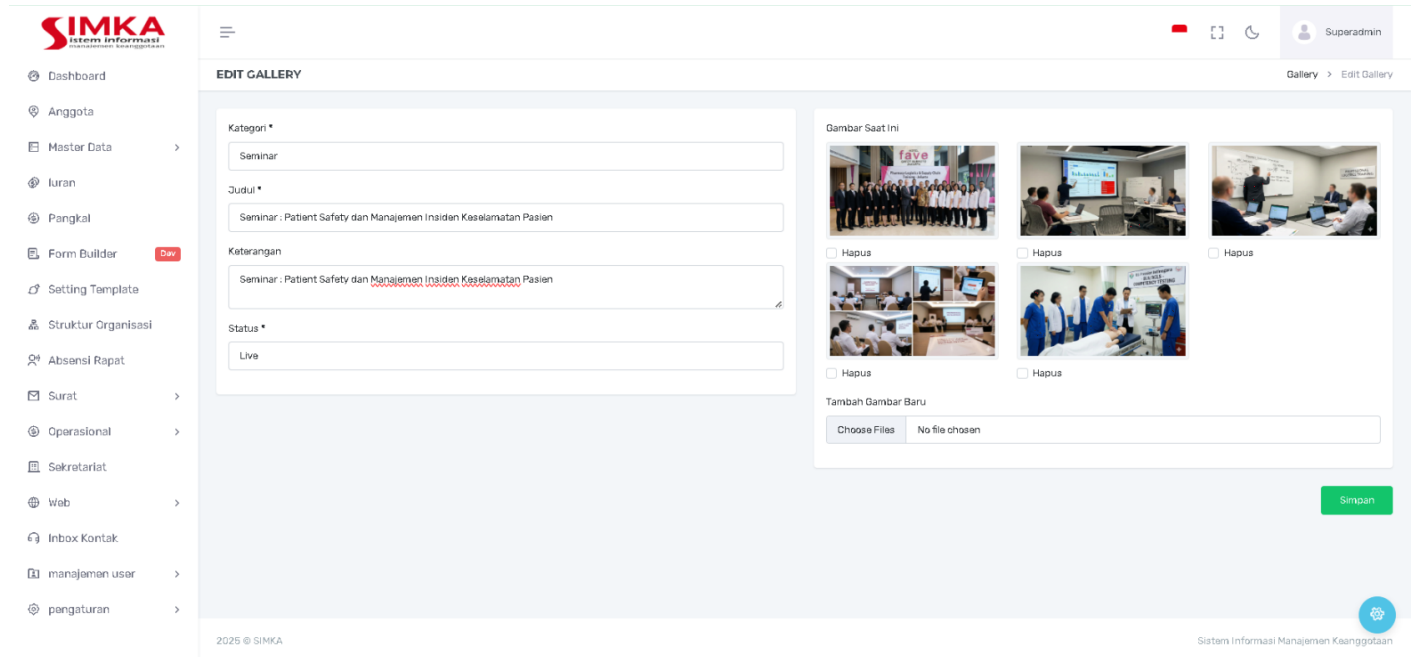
SIMKA
Sistem Informasi
manajemen Keanggotaan

Dashboard
Anggota
Master Data
Iuran
Pangkal
Form Builder Dev
Setting Template
Struktur Organisasi
Absensi Rapat
Surat
Operasional
Sekretariat
Web
Inbox Kontak
manajemen user
pengaturan

Superadmin

EDIT GALLERY

Gallery > Edit Gallery

Kategori *
Seminar

Judul *
Seminar : Patient Safety dan Manajemen Insiden Keselamatan Pasien

Keterangan
Seminar : Patient Safety dan Manajemen Insiden Keselamatan Pasien

Status *
Live

Gambar Saat Ini

Hapus
Hapus
Hapus
Hapus
Hapus

Tambah Gambar Baru
Choose Files No file chosen

Simpan

2025 © SIMKA

Sistem Informasi Manajemen Keanggotaan